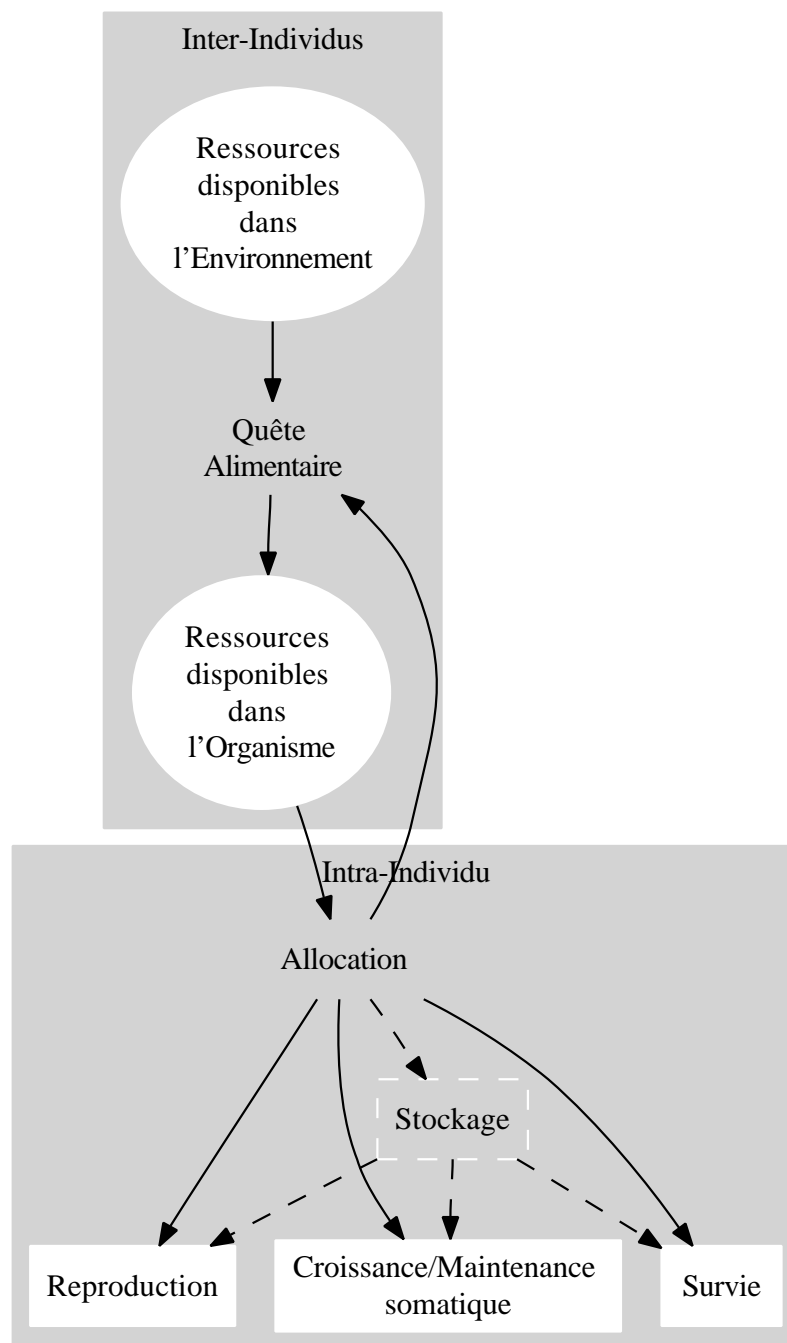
Inter-Individus

Ressources disponibles dans l'Environnement

Quête Alimentaire

Ressources disponibles dans l'Organisme

Intra-Individu

Allocation

Stockage

Reproduction

Croissance/Maintenance somatique

Survie